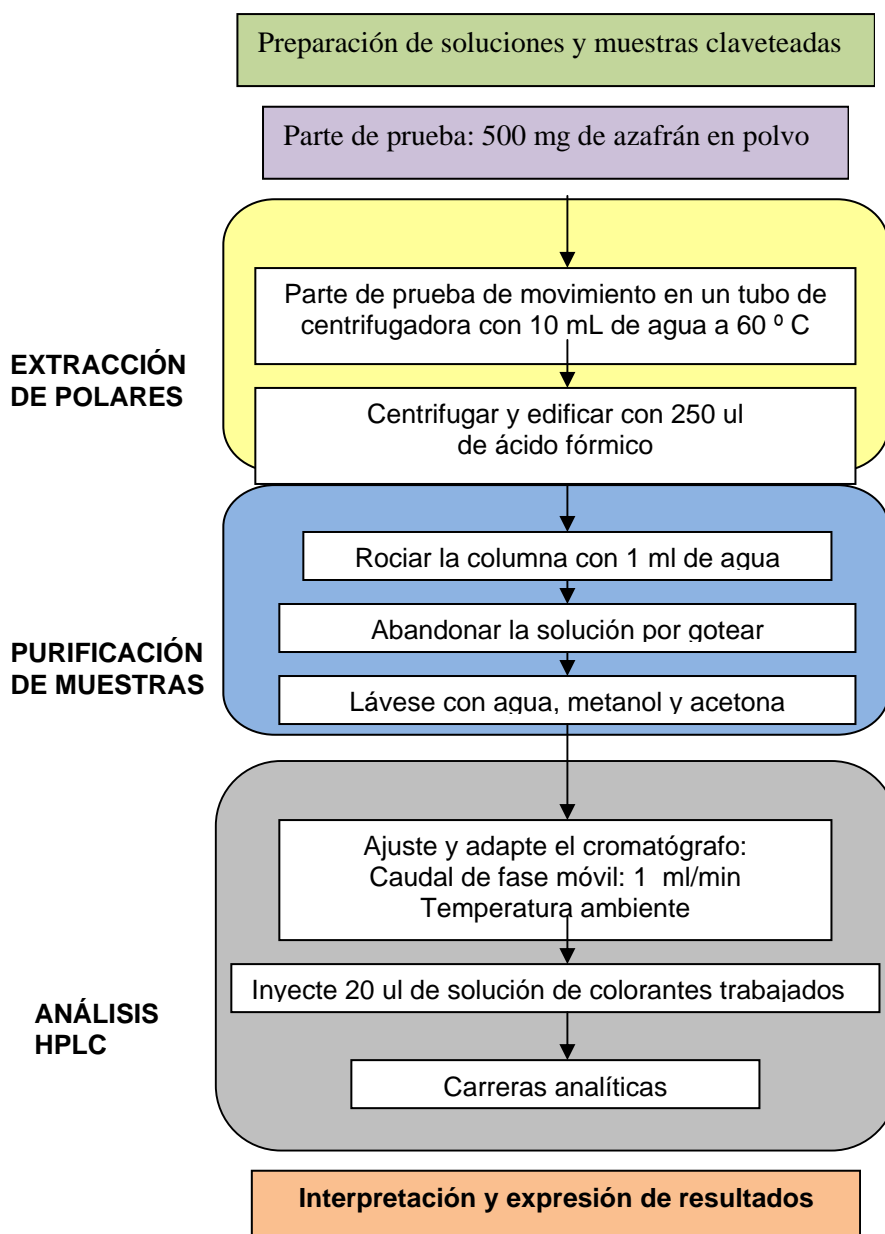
Preparación de soluciones y muestras claveteadas

Parte de prueba: 500 mg de azafrán en polvo

EXTRACCIÓN DE POLARES

Parte de prueba de movimiento en un tubo de centrifugadora con 10 mL de agua a 60 º C

Centrifugar y edificar con 250 ul de ácido fórmico

PURIFICACIÓN DE MUESTRAS

Rociar la columna con 1 ml de agua

Abandonar la solución por gotear

Lávese con agua, metanol y acetona

ANÁLISIS HPLC

Ajuste y adapte el cromatógrafo: Caudal de fase móvil: 1 ml/min Temperatura ambiente

Inyecte 20 ul de solución de colorantes trabajados

Carreras analíticas

Interpretación y expresión de resultados